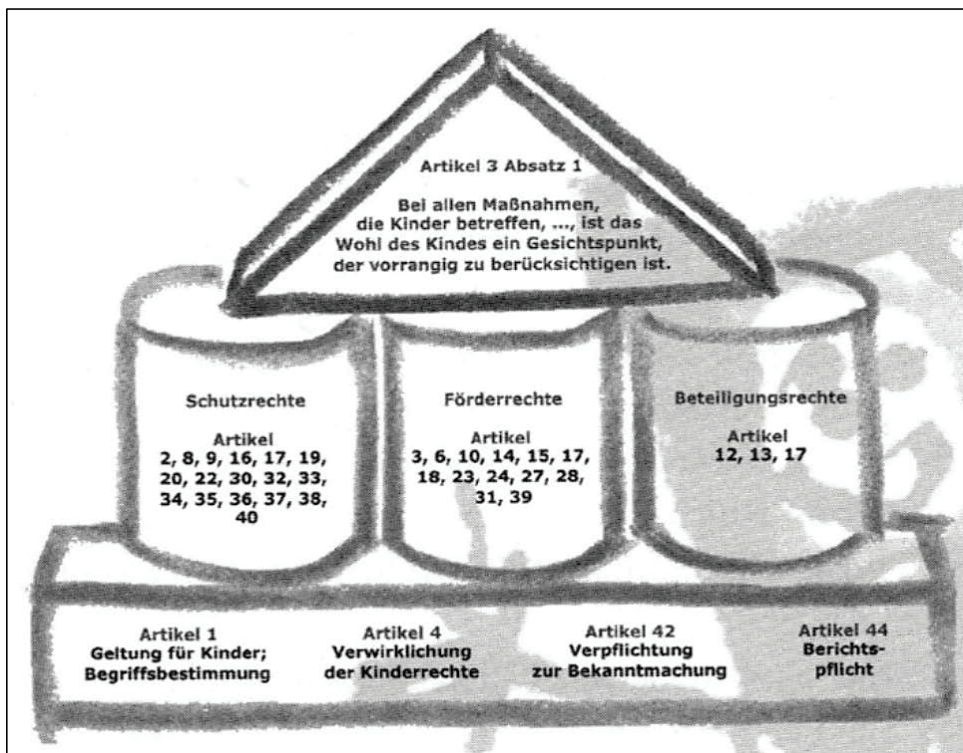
Artikel 3 Absatz 1

Bei allen Maßnahmen, die Kinder betreffen, ..., ist das Wohl des Kindes ein Gesichtspunkt, der vorrangig zu berücksichtigen ist.

Schutzrechte

Artikel
2, 8, 9, 16, 17, 19, 20, 22, 30, 32, 33, 34, 35, 36, 37, 38, 40

Förderrechte

Artikel
3, 6, 10, 14, 15, 17, 18, 23, 24, 27, 28, 31, 39

Beteiligungsrechte

Artikel
12, 13, 17

Artikel 1
Geltung für Kinder; Begriffsbestimmung

Artikel 4
Verwirklichung der Kinderrechte

Artikel 42
Verpflichtung zur Bekanntmachung

Artikel 44
Berichtspflicht